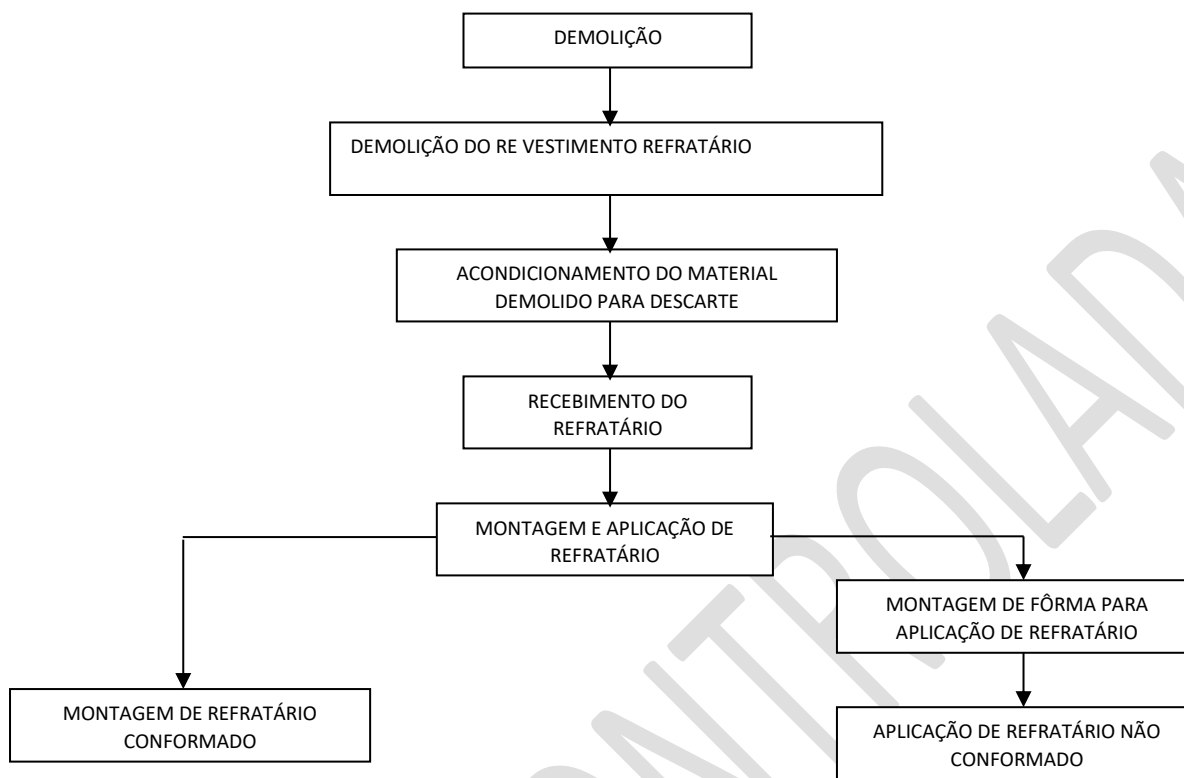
DEMOLIÇÃO

DEMOLIÇÃO DO RE VESTIMENTO REFRATÁRIO

ACONDICIONAMENTO DO MATERIAL DEMOLIDO PARA DESCARTE

RECEBIMENTO DO REFRATÁRIO

MONTAGEM E APLICAÇÃO DE REFRATÁRIO

MONTAGEM DE FÔRMA PARA APLICAÇÃO DE REFRATÁRIO

MONTAGEM DE REFRATÁRIO CONFORMADO

APLICAÇÃO DE REFRATÁRIO NÃO CONFORMADO

CONTROLADA